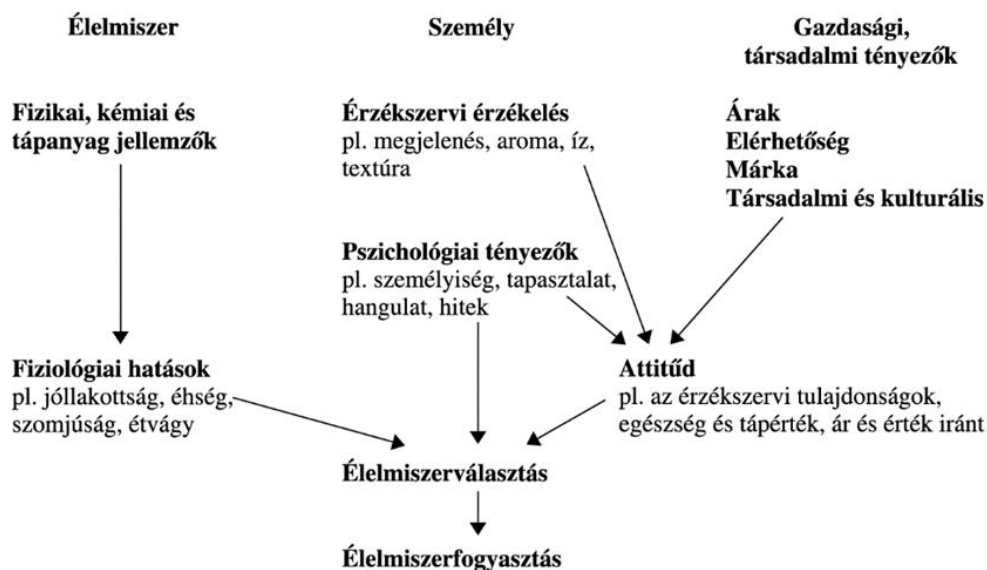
Élelmiszer

Személy

Gazdasági, társadalmi tényezők

Fizikai, kémiai és tápanyag jellemzők

Érzékszervi érzékelés
pl. megjelenés, aroma, íz, textúra

Árak
Elérhetőség
Márka
Társadalmi és kulturális

Pszichológiai tényezők
pl. személyiség, tapasztalat, hangulat, hitek

Fiziológiai hatások
pl. jóllakottság, éhség, szomjúság, étvágy

Attitűd
pl. az érzékszervi tulajdonságok, egészség és tápérték, ár és érték iránt

Élelmiszerválasztás

Élelmiszerfogyasztás